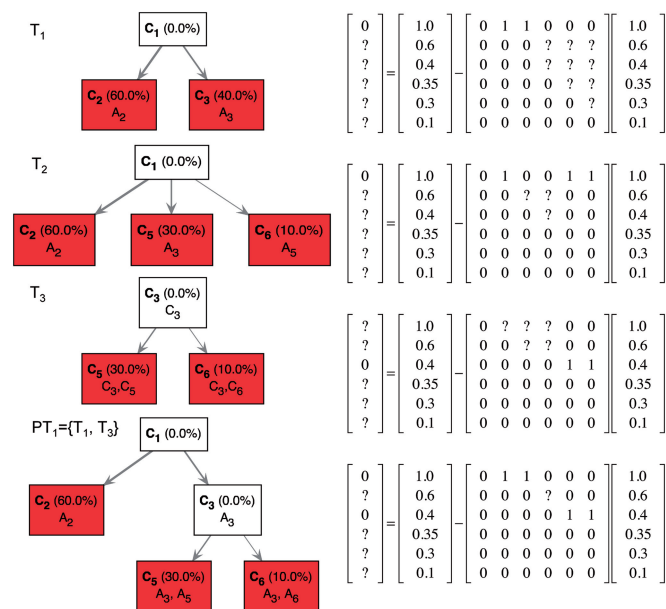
$T_1$

$C_1$ (0.0%)

$C_2$ (60.0%) $A_2$

$C_3$ (40.0%) $A_3$

$\begin{bmatrix} 0 \\ ? \\ ? \\ ? \\ ? \\ ? \end{bmatrix} = \begin{bmatrix} 1.0 \\ 0.6 \\ 0.4 \\ 0.35 \\ 0.3 \\ 0.1 \end{bmatrix} - \begin{bmatrix} 0 & 1 & 1 & 0 & 0 & 0 \\ 0 & 0 & 0 & ? & ? & ? \\ 0 & 0 & 0 & ? & ? & ? \\ 0 & 0 & 0 & 0 & ? & ? \\ 0 & 0 & 0 & 0 & 0 & ? \\ 0 & 0 & 0 & 0 & 0 & 0 \end{bmatrix} \begin{bmatrix} 1.0 \\ 0.6 \\ 0.4 \\ 0.35 \\ 0.3 \\ 0.1 \end{bmatrix}$

$T_2$

$C_1$ (0.0%)

$C_2$ (60.0%) $A_2$

$C_5$ (30.0%) $A_3$

$C_6$ (10.0%) $A_5$

$\begin{bmatrix} 0 \\ ? \\ ? \\ ? \\ ? \\ ? \end{bmatrix} = \begin{bmatrix} 1.0 \\ 0.6 \\ 0.4 \\ 0.35 \\ 0.3 \\ 0.1 \end{bmatrix} - \begin{bmatrix} 0 & 1 & 0 & 0 & 1 & 1 \\ 0 & 0 & ? & ? & 0 & 0 \\ 0 & 0 & 0 & ? & 0 & 0 \\ 0 & 0 & 0 & 0 & 0 & 0 \\ 0 & 0 & 0 & 0 & 0 & 0 \\ 0 & 0 & 0 & 0 & 0 & 0 \end{bmatrix} \begin{bmatrix} 1.0 \\ 0.6 \\ 0.4 \\ 0.35 \\ 0.3 \\ 0.1 \end{bmatrix}$

$T_3$

$C_3$ (0.0%) $C_3$

$C_5$ (30.0%) $C_3, C_5$

$C_6$ (10.0%) $C_3, C_6$

$\begin{bmatrix} ? \\ ? \\ 0 \\ ? \\ ? \\ ? \end{bmatrix} = \begin{bmatrix} 1.0 \\ 0.6 \\ 0.4 \\ 0.35 \\ 0.3 \\ 0.1 \end{bmatrix} - \begin{bmatrix} 0 & ? & ? & ? & 0 & 0 \\ 0 & 0 & ? & ? & 0 & 0 \\ 0 & 0 & 0 & 0 & 1 & 1 \\ 0 & 0 & 0 & 0 & 0 & 0 \\ 0 & 0 & 0 & 0 & 0 & 0 \\ 0 & 0 & 0 & 0 & 0 & 0 \end{bmatrix} \begin{bmatrix} 1.0 \\ 0.6 \\ 0.4 \\ 0.35 \\ 0.3 \\ 0.1 \end{bmatrix}$

$PT_1=\{T_1, T_3\}$

$C_1$ (0.0%)

$C_2$ (60.0%) $A_2$

$C_3$ (0.0%) $A_3$

$C_5$ (30.0%) $A_3, A_5$

$C_6$ (10.0%) $A_3, A_6$

$\begin{bmatrix} 0 \\ ? \\ 0 \\ ? \\ ? \\ ? \end{bmatrix} = \begin{bmatrix} 1.0 \\ 0.6 \\ 0.4 \\ 0.35 \\ 0.3 \\ 0.1 \end{bmatrix} - \begin{bmatrix} 0 & 1 & 1 & 0 & 0 & 0 \\ 0 & 0 & 0 & ? & 0 & 0 \\ 0 & 0 & 0 & 0 & 1 & 1 \\ 0 & 0 & 0 & 0 & 0 & 0 \\ 0 & 0 & 0 & 0 & 0 & 0 \\ 0 & 0 & 0 & 0 & 0 & 0 \end{bmatrix} \begin{bmatrix} 1.0 \\ 0.6 \\ 0.4 \\ 0.35 \\ 0.3 \\ 0.1 \end{bmatrix}$